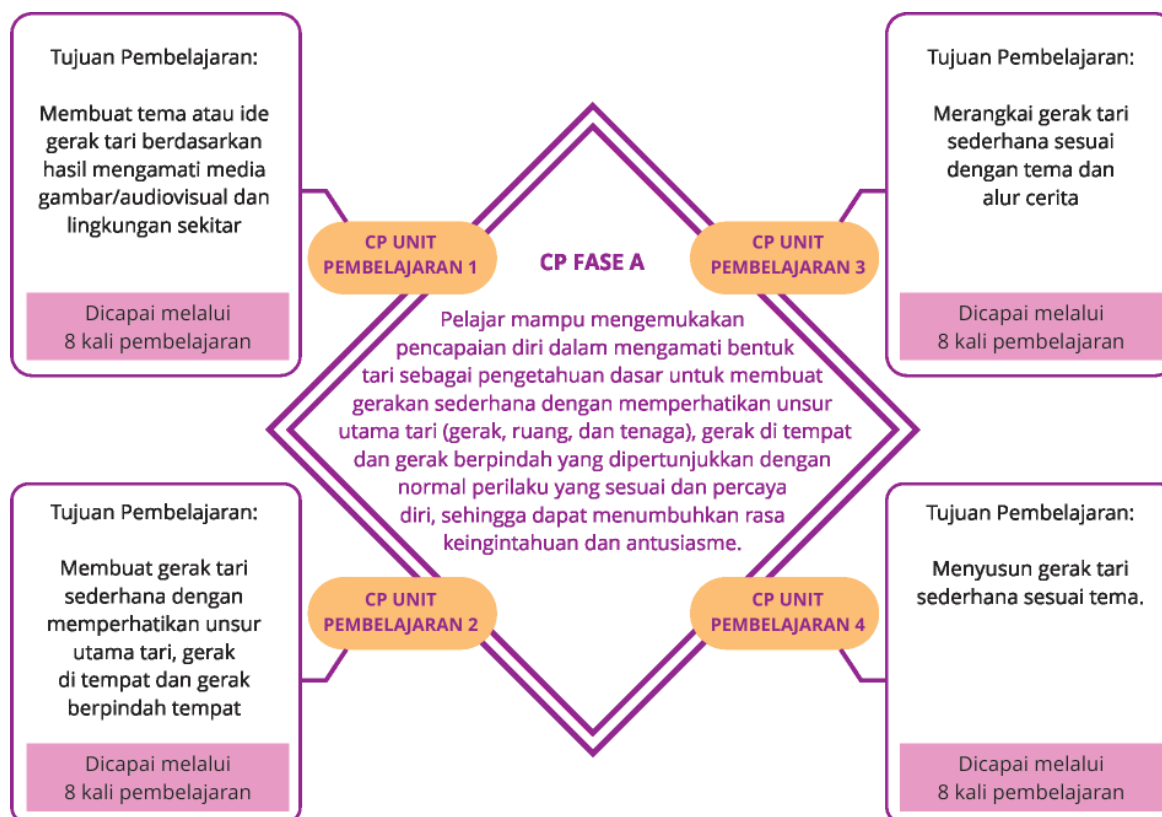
Tujuan Pembelajaran:

Membuat tema atau ide gerak tari berdasarkan hasil mengamati media gambar/audiovisual dan lingkungan sekitar

Dicapai melalui
8 kali pembelajaran

CP UNIT PEMBELAJARAN 1

CP FASE A

CP UNIT PEMBELAJARAN 3

Tujuan Pembelajaran:

Merangkai gerak tari sederhana sesuai dengan tema dan alur cerita

Dicapai melalui
8 kali pembelajaran

Pelajar mampu mengemukakan pencapaian diri dalam mengamati bentuk tari sebagai pengetahuan dasar untuk membuat gerakan sederhana dengan memperhatikan unsur utama tari (gerak, ruang, dan tenaga), gerak di tempat dan gerak berpindah yang dipertunjukkan dengan normal perilaku yang sesuai dan percaya diri, sehingga dapat menumbuhkan rasa keingintahuan dan antusiasme.

Tujuan Pembelajaran:

Membuat gerak tari sederhana dengan memperhatikan unsur utama tari, gerak di tempat dan gerak berpindah tempat

Dicapai melalui
8 kali pembelajaran

CP UNIT PEMBELAJARAN 2

CP UNIT PEMBELAJARAN 4

Tujuan Pembelajaran:

Menyusun gerak tari sederhana sesuai tema.

Dicapai melalui
8 kali pembelajaran